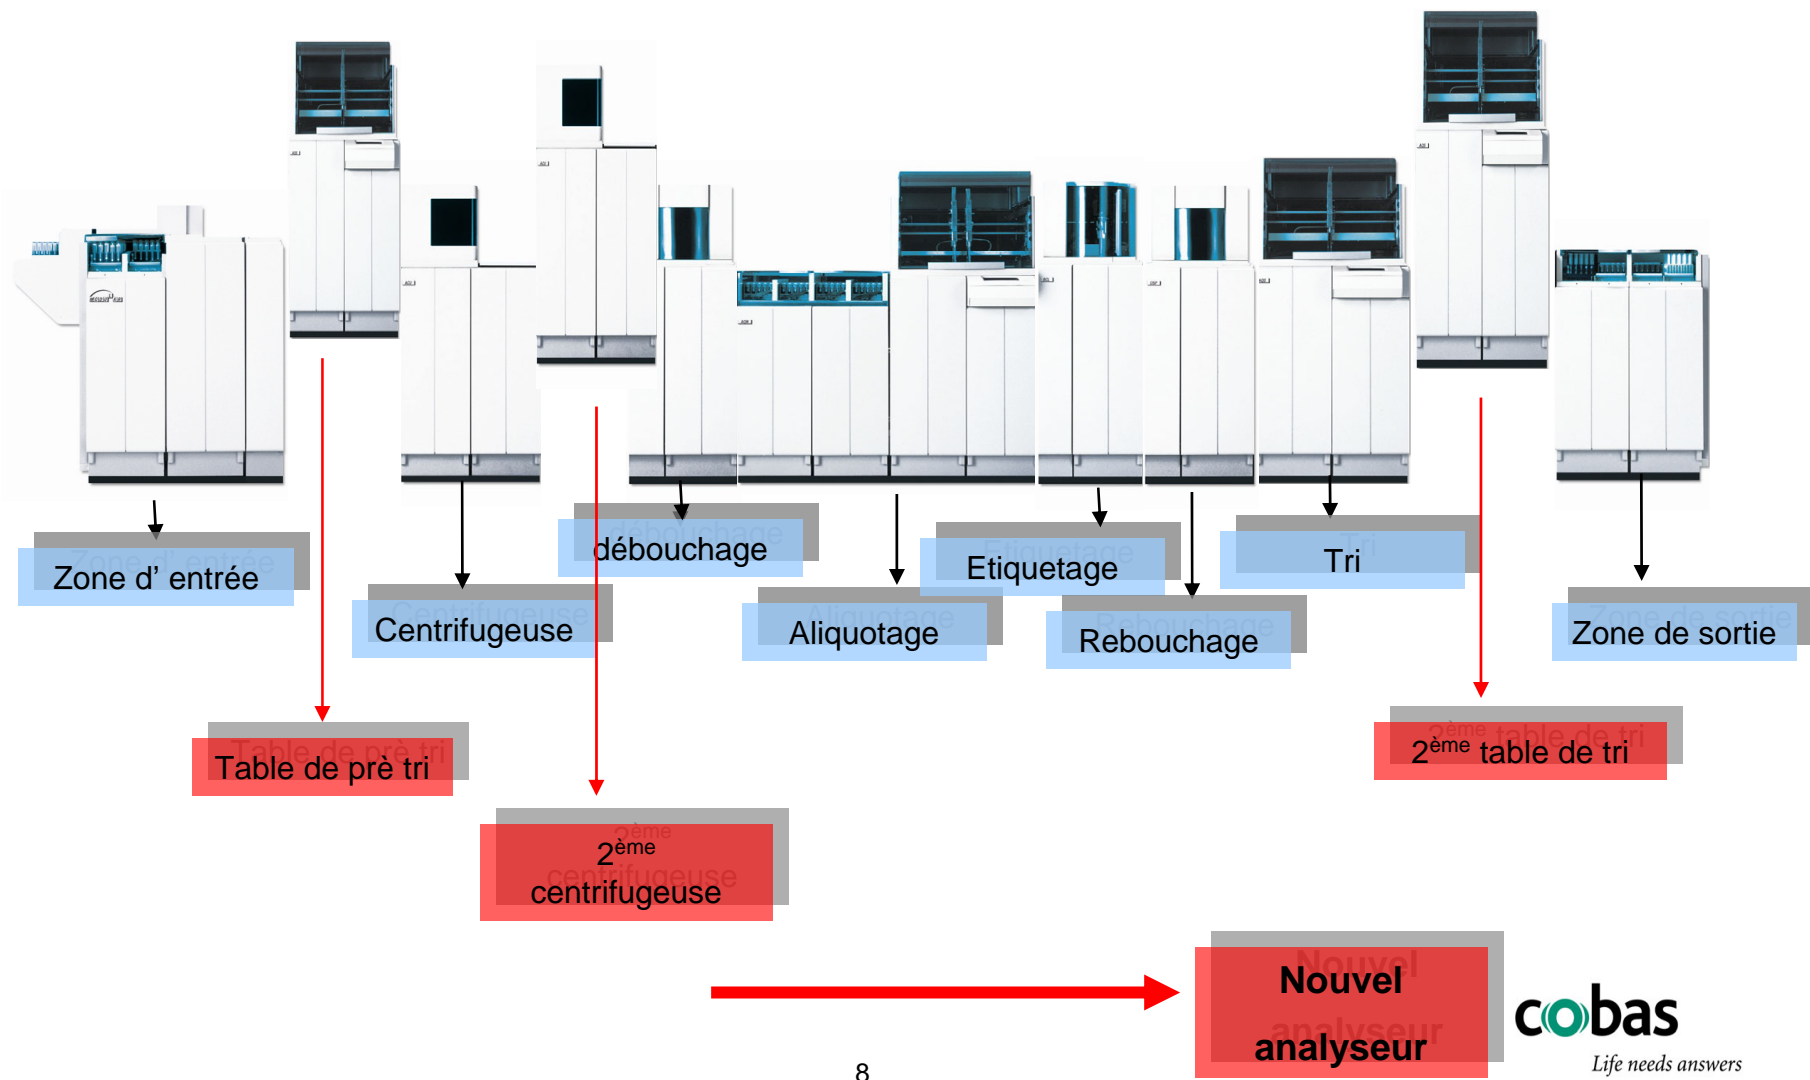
Zone d' entrée

Table de prè tri

Centrifugeuse

débouchage

2$^{ème}$ centrifugeuse

Aliquotage

Etiquetage

Rebouchage

Tri

2$^{ème}$ table de tri

Zone de sortie

Nouvel analyseur

cobas

Life needs answers

8